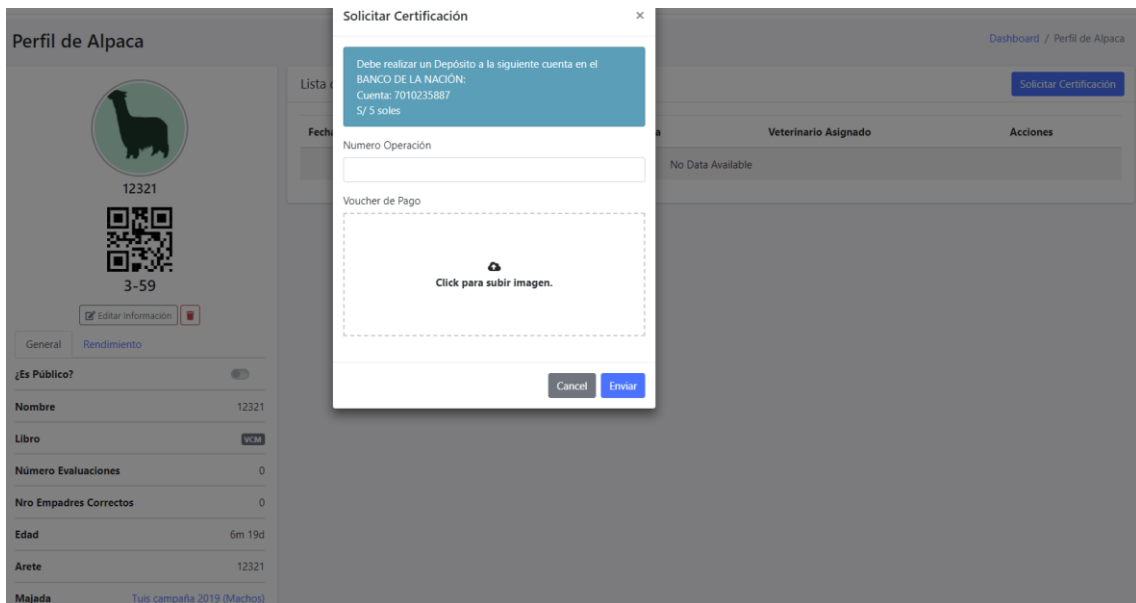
Perfil de Alpaca

Dashboard / Perfil de Alpaca

12321

3-59

Editar información

General Rendimiento

| ¿Es Público? | |
|---|---|
| Nombre | 12321 |
| Libro | VCM |
| Número Evaluaciones | 0 |
| Nro Empadres Correctos | 0 |
| Edad | 6m 19d |
| Arete | 12321 |
| Majada | Tuis campaña 2019 (Machos) |

Lista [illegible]

Solicitar Certificación

| Fech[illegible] | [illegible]a | Veterinario Asignado | Acciones |
|---|---|---|---|
| | No Data Available | | |

Solicitar Certificación ×

Debe realizar un Depósito a la siguiente cuenta en el BANCO DE LA NACIÓN:
Cuenta: 7010235887
S/ 5 soles

Numero Operación

Voucher de Pago

Click para subir imagen.

Cancel Enviar